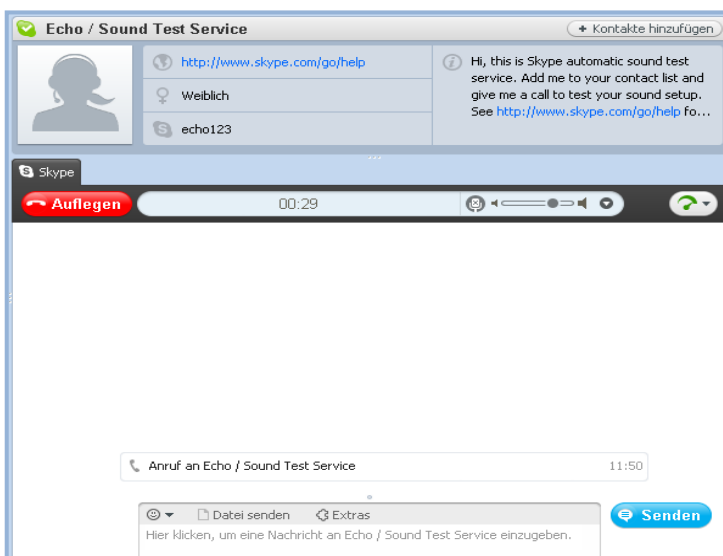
Echo / Sound Test Service

+ Kontakte hinzufügen

http://www.skype.com/go/help

Weiblich

echo123

Hi, this is Skype automatic sound test service. Add me to your contact list and give me a call to test your sound setup. See http://www.skype.com/go/help fo...

Skype

Auflegen

00:29

Anruf an Echo / Sound Test Service

11:50

Datei senden

Extras

Senden

Hier klicken, um eine Nachricht an Echo / Sound Test Service einzugeben.